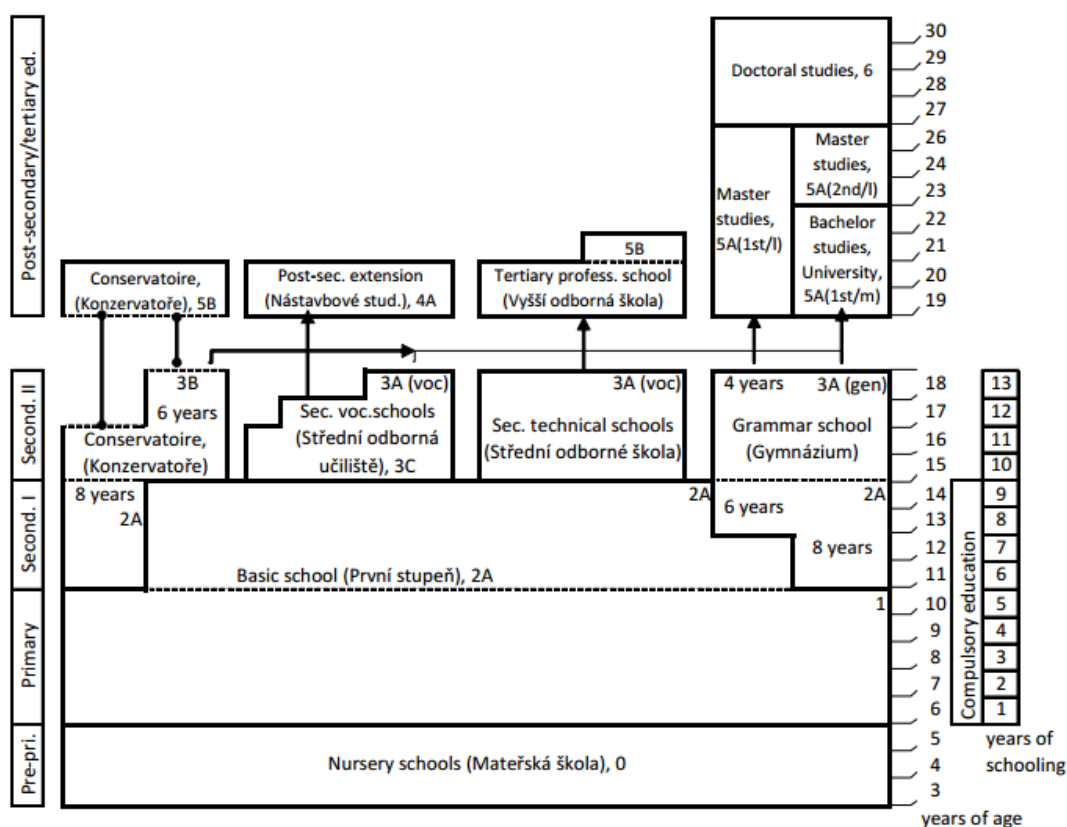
Post-secondary/tertiary ed.

Second. II

Second. I

Primary

Pre-pri.

Doctoral studies, 6

Master studies, 5A(1st/l)

Master studies, 5A(2nd/l)

Bachelor studies, University, 5A(1st/m)

Conservatoire, (Konzervatoře), 5B

Post-sec. extension (Nástavbové stud.), 4A

5B

Tertiary profess. school (Vyšší odborná škola)

3B
6 years
Conservatoire, (Konzervatoře)

3A (voc)
Sec. voc.schools (Střední odborná učiliště), 3C

3A (voc)
Sec. technical schools (Střední odborné škola)

4 years
3A (gen)
Grammar school (Gymnázium)

8 years
2A

2A

6 years

2A

8 years

Basic school (První stupeň), 2A

1

Nursery schools (Mateřská škola), 0

30
29
28
27
26
24
23
22
21
20
19
18
17
16
15
14
13
12
11
10
9
8
7
6
5
4
3
years of age

13
12
11
10
9
8
7
6
5
4
3
2
1

Compulsory education

years of schooling